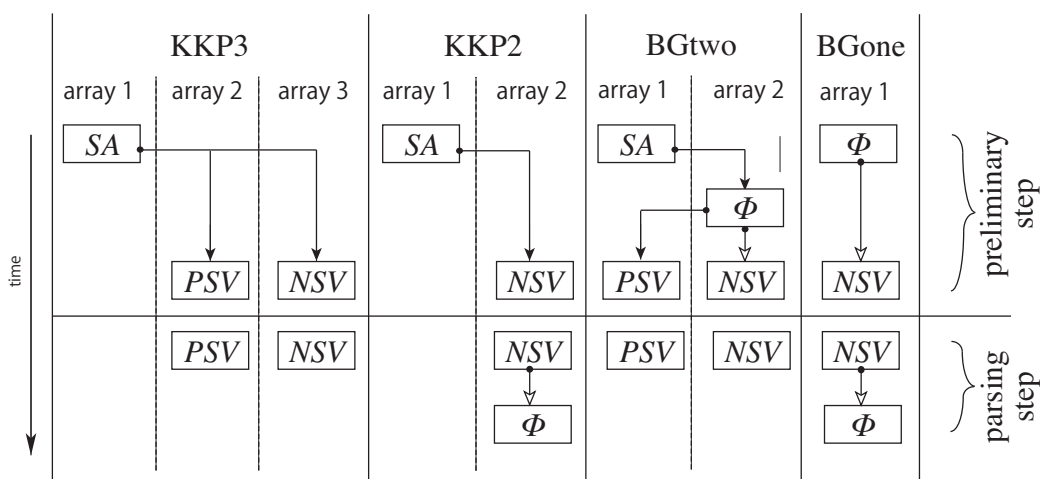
| | KKP3 | | | KKP2 | | BGtwo | | BGone | |
|---|---|---|---|---|---|---|---|---|---|
| | array 1 | array 2 | array 3 | array 1 | array 2 | array 1 | array 2 | array 1 | |
| time | $SA$ | | | $SA$ | | $SA$ | | $\Phi$ | preliminary step |
| | | | | | | | $\Phi$ | | |
| | | $PSV$ | $NSV$ | | $NSV$ | $PSV$ | $NSV$ | $NSV$ | |
| | | $PSV$ | $NSV$ | | $NSV$ | $PSV$ | $NSV$ | $NSV$ | parsing step |
| | | | | | $\Phi$ | | | $\Phi$ | |